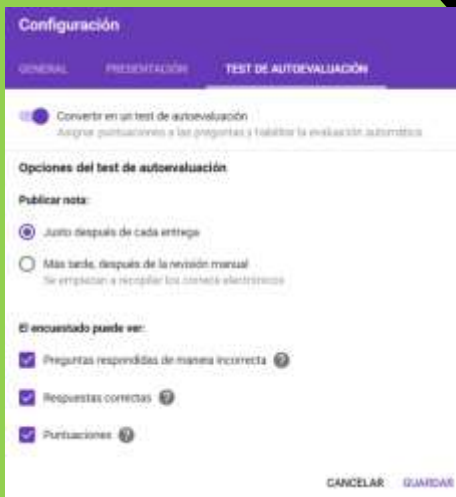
Configuración

GENERAL PRESENTACIÓN TEST DE AUTOEVALUACIÓN

Convertir en un test de autoevaluación
Asignar puntuaciones a las preguntas y habilitar la evaluación automática

Opciones del test de autoevaluación

Publicar nota:

Justo después de cada entrega

Más tarde, después de la revisión manual
Se empezarán a recopilar los correos electrónicos

El encuestado puede ver:

Preguntas respondidas de manera incorrecta

Respuestas correctas

Puntuaciones

CANCELAR GUARDAR